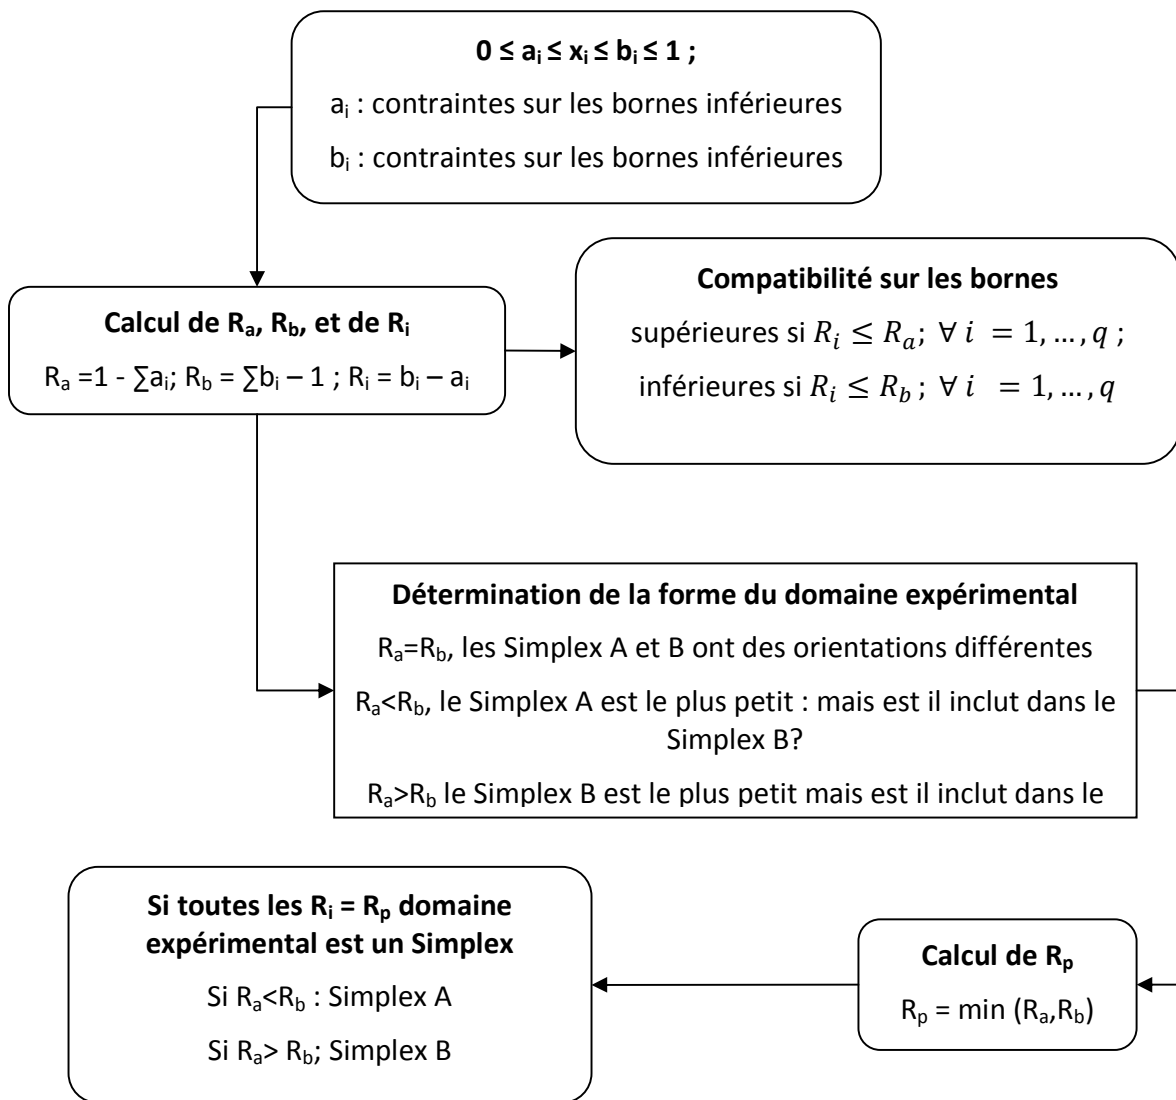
**$0 \leq a_i \leq x_i \leq b_i \leq 1$ ;**

$a_i$ : contraintes sur les bornes inférieures

$b_i$ : contraintes sur les bornes inférieures

**Calcul de $R_a$, $R_b$, et de $R_i$**

$R_a = 1 - \sum a_i$; $R_b = \sum b_i - 1$ ; $R_i = b_i - a_i$

**Compatibilité sur les bornes**

supérieures si $R_i \leq R_a$; $\forall\ i = 1, \ldots, q$ ;

inférieures si $R_i \leq R_b$ ; $\forall\ i = 1, \ldots, q$

**Détermination de la forme du domaine expérimental**

$R_a=R_b$, les Simplex A et B ont des orientations différentes

$R_a<R_b$, le Simplex A est le plus petit : mais est il inclut dans le Simplex B?

$R_a>R_b$ le Simplex B est le plus petit mais est il inclut dans le

**Si toutes les $R_i = R_p$ domaine expérimental est un Simplex**

Si $R_a<R_b$ : Simplex A

Si $R_a> R_b$; Simplex B

**Calcul de $R_p$**

$R_p = \min (R_a,R_b)$